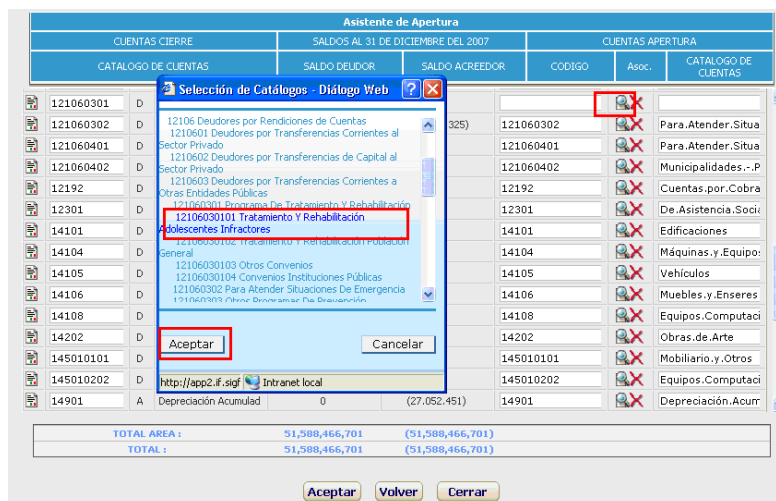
Asistente de Apertura

| CUENTAS CIERRE | | SALDOS AL 31 DE DICIEMBRE DEL 2007 | | CUENTAS APERTURA | | |
|---|---|---|---|---|---|---|
| CATALOGO DE CUENTAS | | SALDO DEUDOR | SALDO ACREEDOR | CODIGO | Asoc. | CATALOGO DE CUENTAS |
| 121060301 | D | | | | | |
| 121060302 | D | | 325) | 121060302 | | Para.Atender.Situa |
| 121060401 | D | | | 121060401 | | Para.Atender.Situa |
| 121060402 | D | | | 121060402 | | Municipalidades.-.P |
| 12192 | D | | | 12192 | | Cuentas.por.Cobra |
| 12301 | D | | | 12301 | | De.Asistencia.Soci |
| 14101 | D | | | 14101 | | Edificaciones |
| 14104 | D | | | 14104 | | Máquinas.y.Equipo: |
| 14105 | D | | | 14105 | | Vehículos |
| 14106 | D | | | 14106 | | Muebles.y.Enseres |
| 14108 | D | | | 14108 | | Equipos.Computaci |
| 14202 | D | | | 14202 | | Obras.de.Arte |
| 145010101 | D | | | 145010101 | | Mobiliario.y.Otros |
| 145010202 | D | | | 145010202 | | Equipos.Computaci |
| 14901 | A | Depreciación Acumulad | 0 | (27.052.451) | 14901 | Depreciación.Acum |

Selección de Catálogos - Diálogo Web

12106 Deudores por Rendiciones de Cuentas
1210601 Deudores por Transferencias Corrientes al Sector Privado
1210602 Deudores por Transferencias de Capital al Sector Privado
1210603 Deudores por Transferencias Corrientes a Otras Entidades Públicas
12106301 Programa De Tratamiento Y Rehabilitación
12106030101 Tratamiento Y Rehabilitación Adolescentes Infractores
12106030102 Tratamiento Y Rehabilitación Población General
12106030103 Otros Convenios
12106030104 Convenios Instituciones Públicas
12106302 Para Atender Situaciones De Emergencia
12106303 Otros Programas De Prevención

Aceptar Cancelar

http://app2.if.sigf Intranet local

| TOTAL AREA : | 51,588,466,701 | (51,588,466,701) |
|---|---|---|
| TOTAL : | 51,588,466,701 | (51,588,466,701) |

Aceptar Volver Cerrar